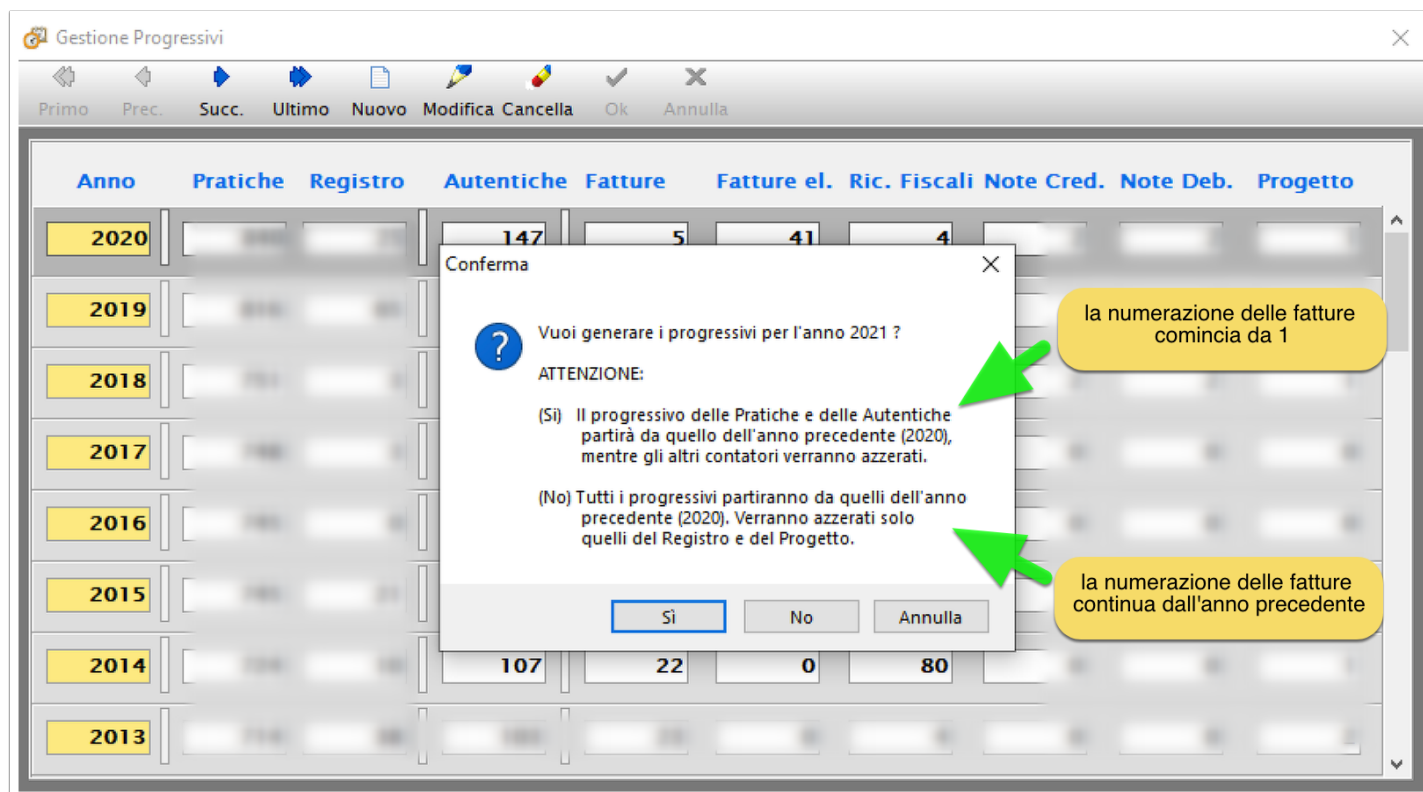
Gestione Progressivi

Primo Prec. Succ. Ultimo Nuovo Modifica Cancella Ok Annulla

| Anno | Pratiche | Registro | Autentiche | Fatture | Fatture el. | Ric. Fiscali | Note Cred. | Note Deb. | Progetto |
|---|---|---|---|---|---|---|---|---|---|
| 2020 | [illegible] | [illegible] | 147 | 5 | 41 | 4 | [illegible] | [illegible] | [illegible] |
| 2019 | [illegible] | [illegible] | | | | | | | |
| 2018 | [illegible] | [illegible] | | | | | | | |
| 2017 | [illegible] | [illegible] | | | | | | | |
| 2016 | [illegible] | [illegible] | | | | | | | |
| 2015 | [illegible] | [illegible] | | | | | | | |
| 2014 | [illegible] | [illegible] | 107 | 22 | 0 | 80 | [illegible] | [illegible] | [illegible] |
| 2013 | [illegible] | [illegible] | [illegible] | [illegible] | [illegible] | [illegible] | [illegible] | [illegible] | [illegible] |

Conferma

Vuoi generare i progressivi per l'anno 2021 ?

ATTENZIONE:

(Si) Il progressivo delle Pratiche e delle Autentiche partirà da quello dell'anno precedente (2020), mentre gli altri contatori verranno azzerati.

(No) Tutti i progressivi partiranno da quelli dell'anno precedente (2020). Verranno azzerati solo quelli del Registro e del Progetto.

Sì No Annulla

la numerazione delle fatture comincia da 1

la numerazione delle fatture continua dall'anno precedente